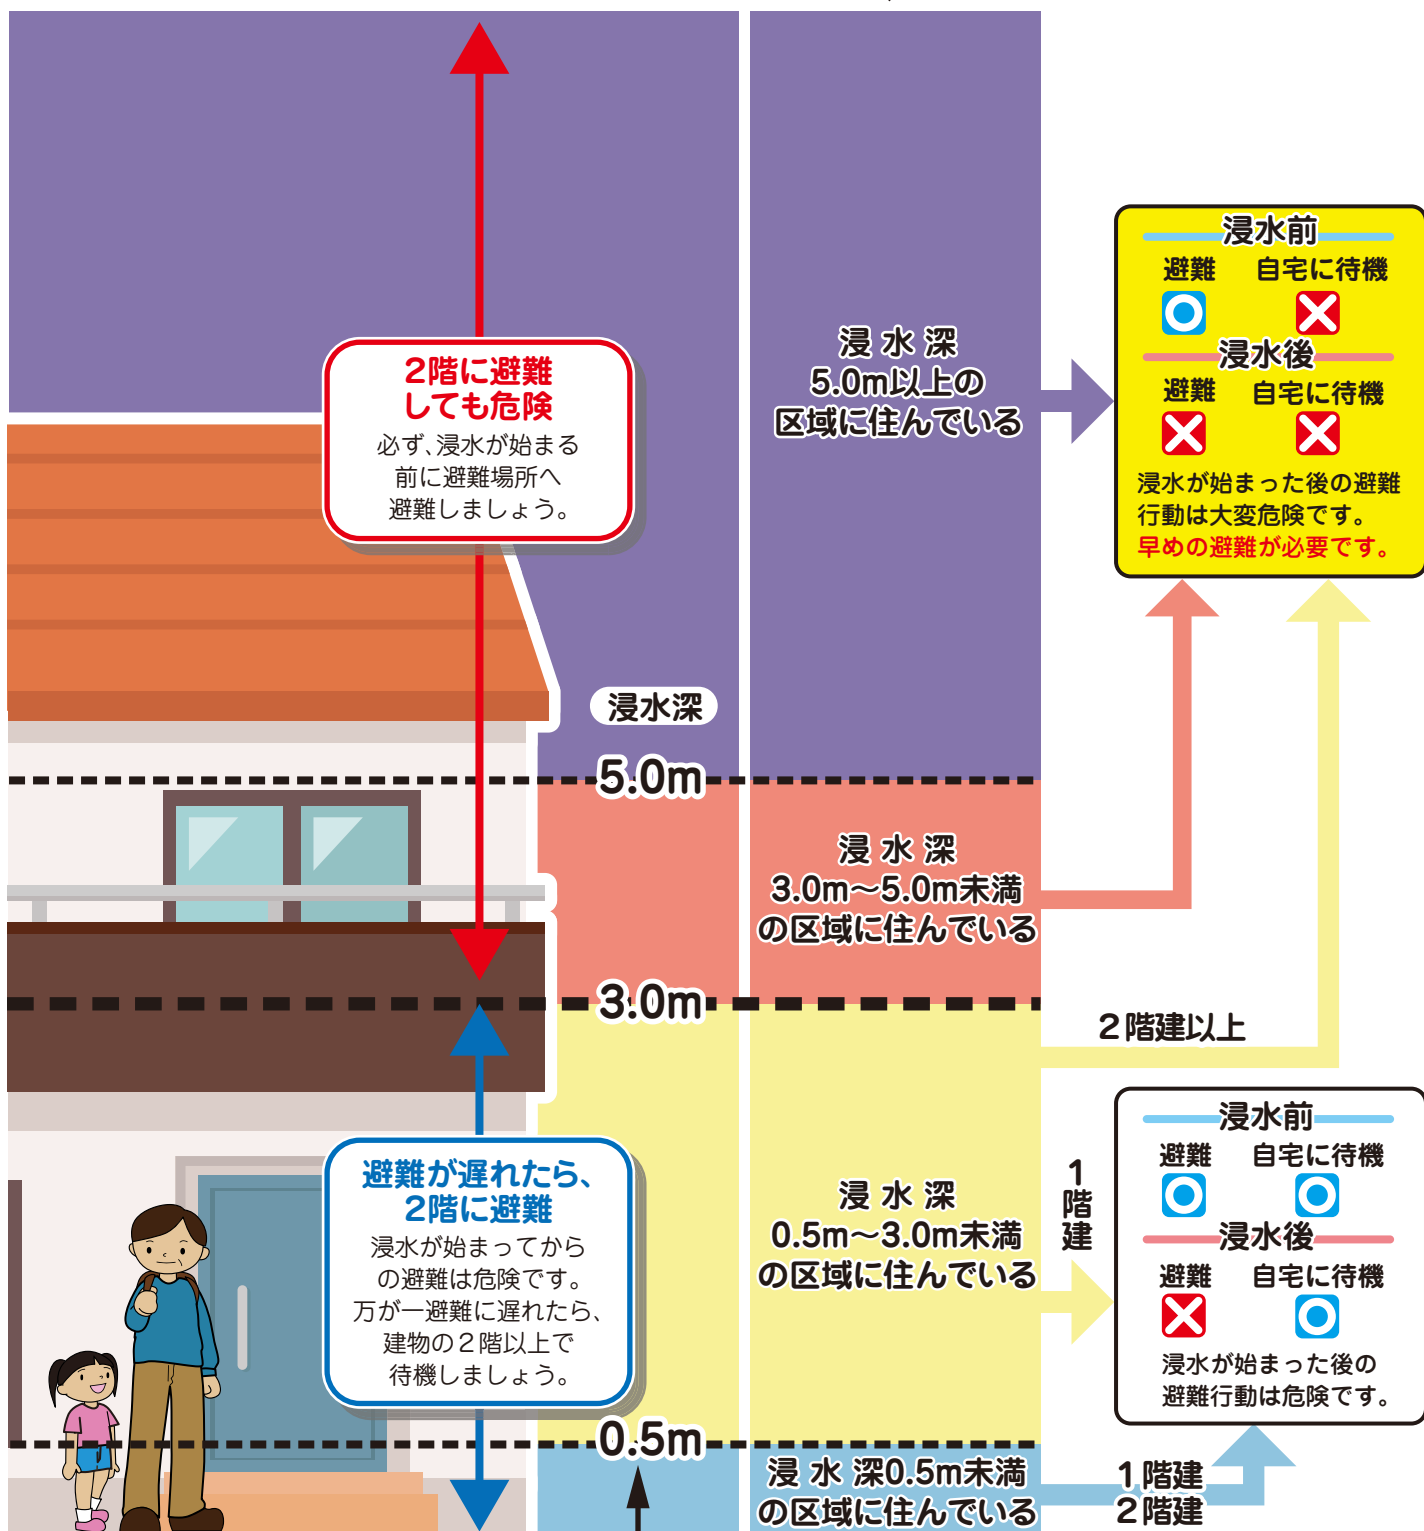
2階に避難
しても危険
必ず、浸水が始まる前に避難場所へ避難しましょう。

浸 水 深
5.0m以上の
区域に住んでいる

浸水前
避難　自宅に待機
浸水後
避難　自宅に待機
浸水が始まった後の避難行動は大変危険です。
早めの避難が必要です。

浸水深
5.0m

浸 水 深
3.0m～5.0m未満
の区域に住んでいる

3.0m

2階建以上

避難が遅れたら、
2階に避難
浸水が始まってからの避難は危険です。
万が一避難に遅れたら、建物の2階以上で待機しましょう。

浸 水 深
0.5m～3.0m未満
の区域に住んでいる

1階建

浸水前
避難　自宅に待機
浸水後
避難　自宅に待機
浸水が始まった後の避難行動は危険です。

0.5m

浸 水 深0.5m未満
の区域に住んでいる

1階建
2階建